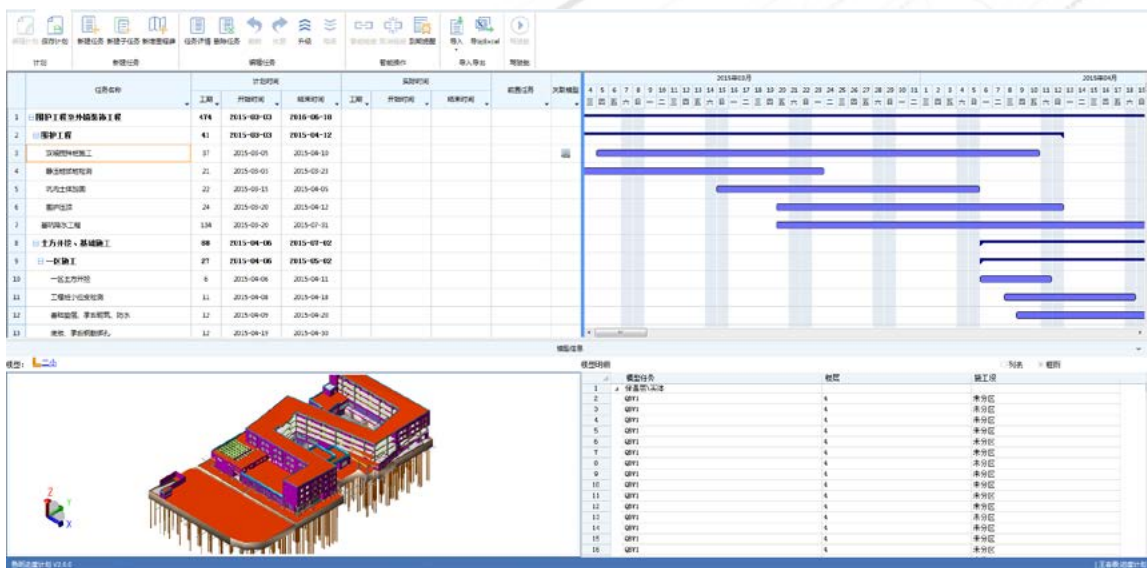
编辑计划 保存计划 | 新建任务 新建子任务 新建里程碑 | 任务详情 删除任务 撤销 恢复 升级 降级 | 取消链接 取消链接 添加链接 | 导入 导出Excel | 帮助

计划 | 新建任务 | 编辑任务 | 链接操作 | 导入导出 | 帮助

| | 任务名称 | 工期 | 开始时间 | 结束时间 | 工期 | 开始时间 | 结束时间 | 前置任务 | 关联模型 |
|---|---|---|---|---|---|---|---|---|---|
| | | 计划时间 | | | 实际时间 | | | | |
| 1 | 围护工程及外墙装饰工程 | 474 | 2015-03-03 | 2016-06-18 | | | | | |
| 2 | 围护工程 | 41 | 2015-03-03 | 2015-04-12 | | | | | |
| 3 | 灌注桩施工 | 37 | 2015-03-05 | 2015-04-10 | | | | | |
| 4 | 静压桩施工 | 21 | 2015-03-01 | 2015-03-21 | | | | | |
| 5 | 坑内土体加固 | 22 | 2015-03-15 | 2015-04-05 | | | | | |
| 6 | 围护压顶 | 24 | 2015-03-20 | 2015-04-12 | | | | | |
| 7 | 基坑降水工程 | 134 | 2015-03-20 | 2015-07-31 | | | | | |
| 8 | 土方开挖、基础施工 | 88 | 2015-04-06 | 2015-07-02 | | | | | |
| 9 | 一区施工 | 27 | 2015-04-06 | 2015-05-02 | | | | | |
| 10 | 一区土方开挖 | 6 | 2015-04-06 | 2015-04-11 | | | | | |
| 11 | 工程桩检测 | 11 | 2015-04-08 | 2015-04-18 | | | | | |
| 12 | 基础垫层、承台砖胎、防水 | 12 | 2015-04-09 | 2015-04-20 | | | | | |
| 13 | 底板、承台钢筋绑扎 | 12 | 2015-04-19 | 2015-04-30 | | | | | |

2015年03月 | 2015年04月
4 5 6 7 8 9 10 11 12 13 14 15 16 17 18 19 20 21 22 23 24 25 26 27 28 29 30 31 1 2 3 4 5 6 7 8 9 10 11 12 13 14 15 16 17 18 19

模型信息

模型: 二区

模型明细 | 列表 | 树形

| | 模型任务 | 楼层 | 施工段 |
|---|---|---|---|
| 1 | 砖基础实体 | | |
| 2 | QBY1 | 4 | 未分区 |
| 3 | QBY1 | 4 | 未分区 |
| 4 | QBY1 | 4 | 未分区 |
| 5 | QBY1 | 4 | 未分区 |
| 6 | QBY1 | 4 | 未分区 |
| 7 | QBY1 | 4 | 未分区 |
| 8 | QBY1 | 4 | 未分区 |
| 9 | QBY1 | 4 | 未分区 |
| 10 | QBY1 | 4 | 未分区 |
| 11 | QBY1 | 4 | 未分区 |
| 12 | QBY1 | 4 | 未分区 |
| 13 | QBY1 | 4 | 未分区 |
| 14 | QBY1 | 4 | 未分区 |
| 15 | QBY1 | 4 | 未分区 |
| 16 | QBY1 | 4 | 未分区 |

Z Y X

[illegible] V2.0.0
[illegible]